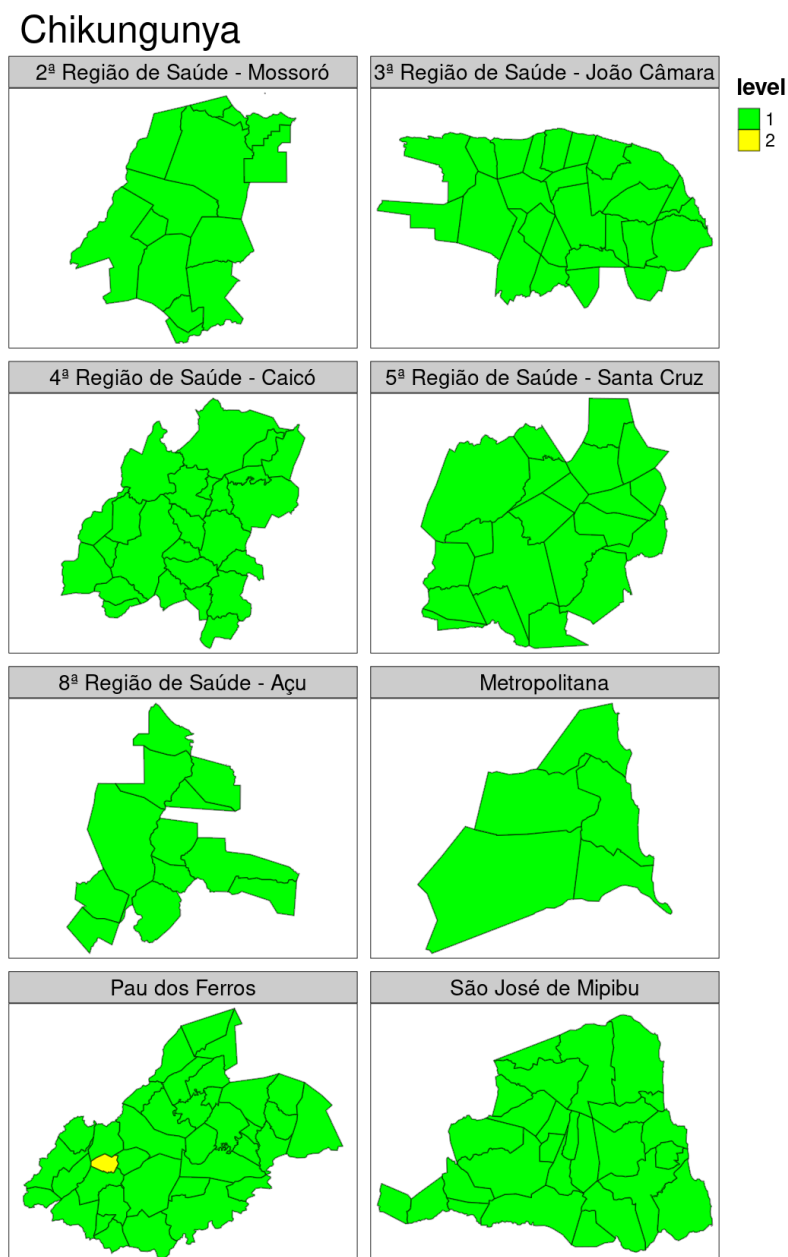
Chikungunya

2ª Região de Saúde - Mossoró

3ª Região de Saúde - João Câmara

level
1
2

4ª Região de Saúde - Caicó

5ª Região de Saúde - Santa Cruz

8ª Região de Saúde - Açu

Metropolitana

Pau dos Ferros

São José de Mipibu